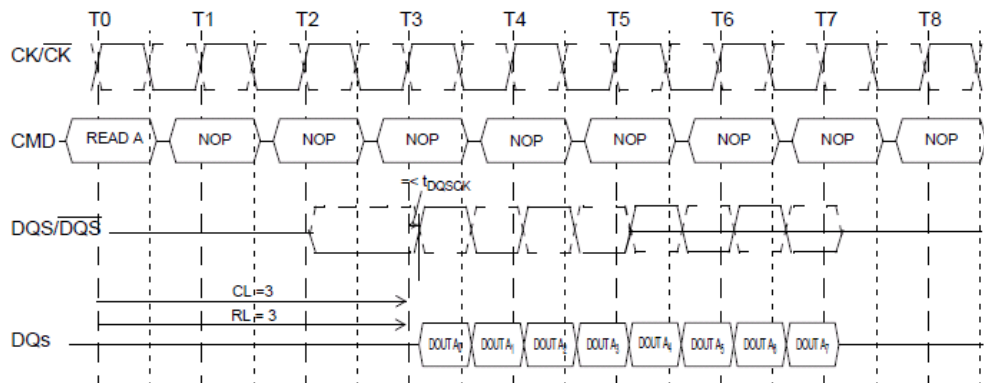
T0 T1 T2 T3 T4 T5 T6 T7 T8

$CK/\overline{CK}$

CMD READ A NOP NOP NOP NOP NOP NOP NOP NOP

=< $t_{DQSCK}$

$DQS/\overline{DQS}$

CL=3

RL = 3

DQs $DOUT A_0$ $DOUT A_1$ $DOUT A_2$ $DOUT A_3$ $DOUT A_4$ $DOUT A_5$ $DOUT A_6$ $DOUT A_7$